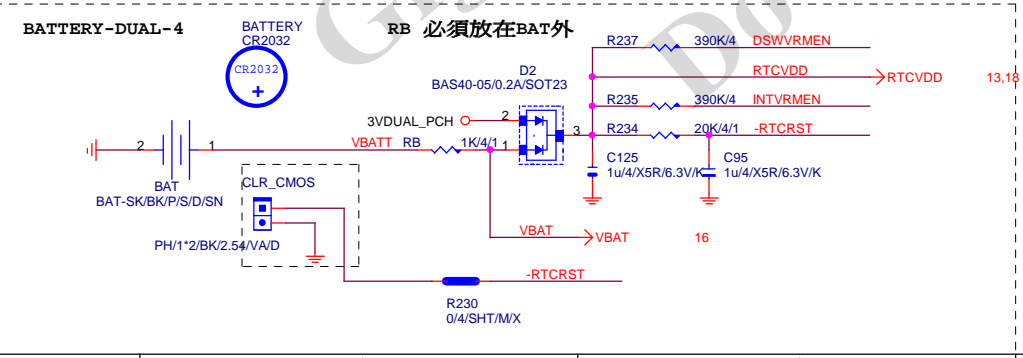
BATTERY-DUAL-4

BATTERY
CR2032

CR2032
+

RB 必須放在BAT外

R237 390K/4 DSWVRMEN
RTCVDD RTCVDD 13,18
R235 390K/4 INTVRMEN
R234 20K/4/1 -RTCRST

D2
BAS40-05/0.2A/SOT23

3VDUAL_PCH 2
3
1

2 1 VBATT RB 1K/4/1

C125
1u/4/X5R/6.3V/K

C95
1u/4/X5R/6.3V/K

BAT
BAT-SK/BK/P/S/D/SN

CLR_CMOS

PH/1*2/BK/2.54/VA/D

VBAT VBAT 16

-RTCRST

R230
0/4/SHT/M/X